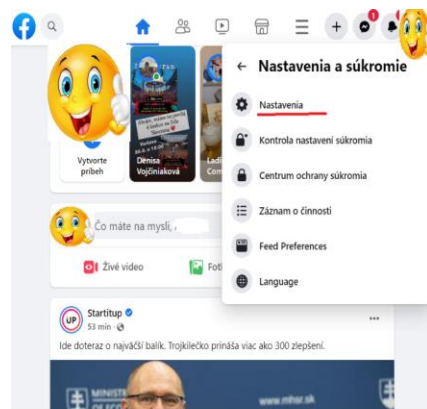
Nastavenia a súkromie

Nastavenia

Kontrola nastavení súkromia

Centrum ochrany súkromia

Záznam o činnosti

Feed Preferences

Language

Vytvoriť príbeh

Denisa Vojčiniaková

Čo máte na mysli,

Živé video

Foto

Startitup

53 min ·

Ide doteraz o najväčší balík. Trojkilečko prináša viac ako 300 zlepšení.

www.minv.sk